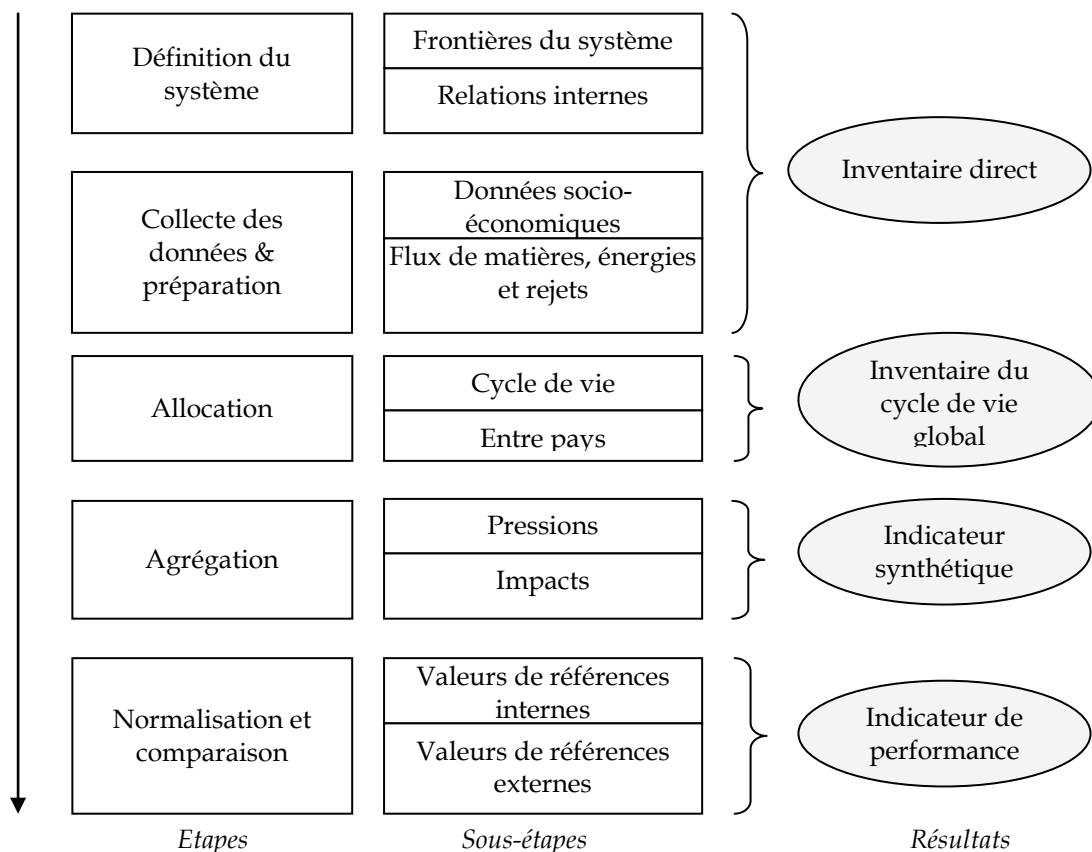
Définition du système

Frontières du système

Relations internes

Inventaire direct

Collecte des données & préparation

Données socio-économiques

Flux de matières, énergies et rejets

Allocation

Cycle de vie

Entre pays

Inventaire du cycle de vie global

Agrégation

Pressions

Impacts

Indicateur synthétique

Normalisation et comparaison

Valeurs de références internes

Valeurs de références externes

Indicateur de performance

*Etapes*

*Sous-étapes*

*Résultats*